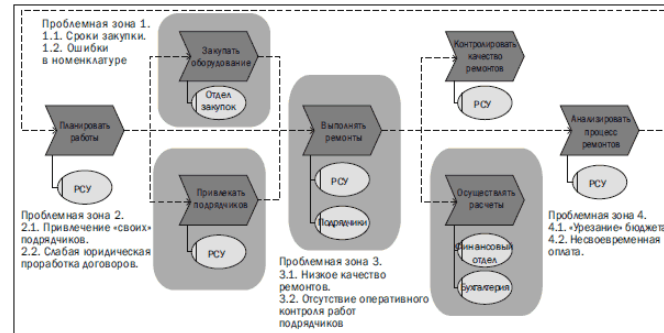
Проблемная зона 1.
1.1. Сроки закупки.
1.2. Ошибки в номенклатуре

Закупать оборудование

Отдел закупок

Контролировать качество ремонтов

РСУ

Планировать работы

РСУ

Выполнять ремонты

РСУ

Подрядчики

Анализировать процесс ремонтов

РСУ

Привлекать подрядчиков

РСУ

Осуществлять расчеты

Финансовый отдел

Бухгалтерия

Проблемная зона 2.
2.1. Привлечение «своих» подрядчиков.
2.2. Слабая юридическая проработка договоров.

Проблемная зона 3.
3.1. Низкое качество ремонтов.
3.2. Отсутствие оперативного контроля работ подрядчиков

Проблемная зона 4.
4.1. «Урезание» бюджета.
4.2. Несвоевременная оплата.